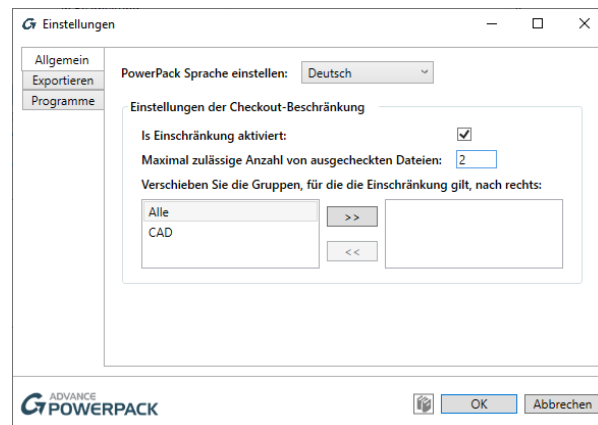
Einstellungen

Allgemein
Exportieren
Programme

PowerPack Sprache einstellen: Deutsch

Einstellungen der Checkout-Beschränkung

Is Einschränkung aktiviert:

Maximal zulässige Anzahl von ausgecheckten Dateien: 2

Verschieben Sie die Gruppen, für die die Einschränkung gilt, nach rechts:

Alle
CAD

>>
<<

ADVANCE POWERPACK

OK
Abbrechen